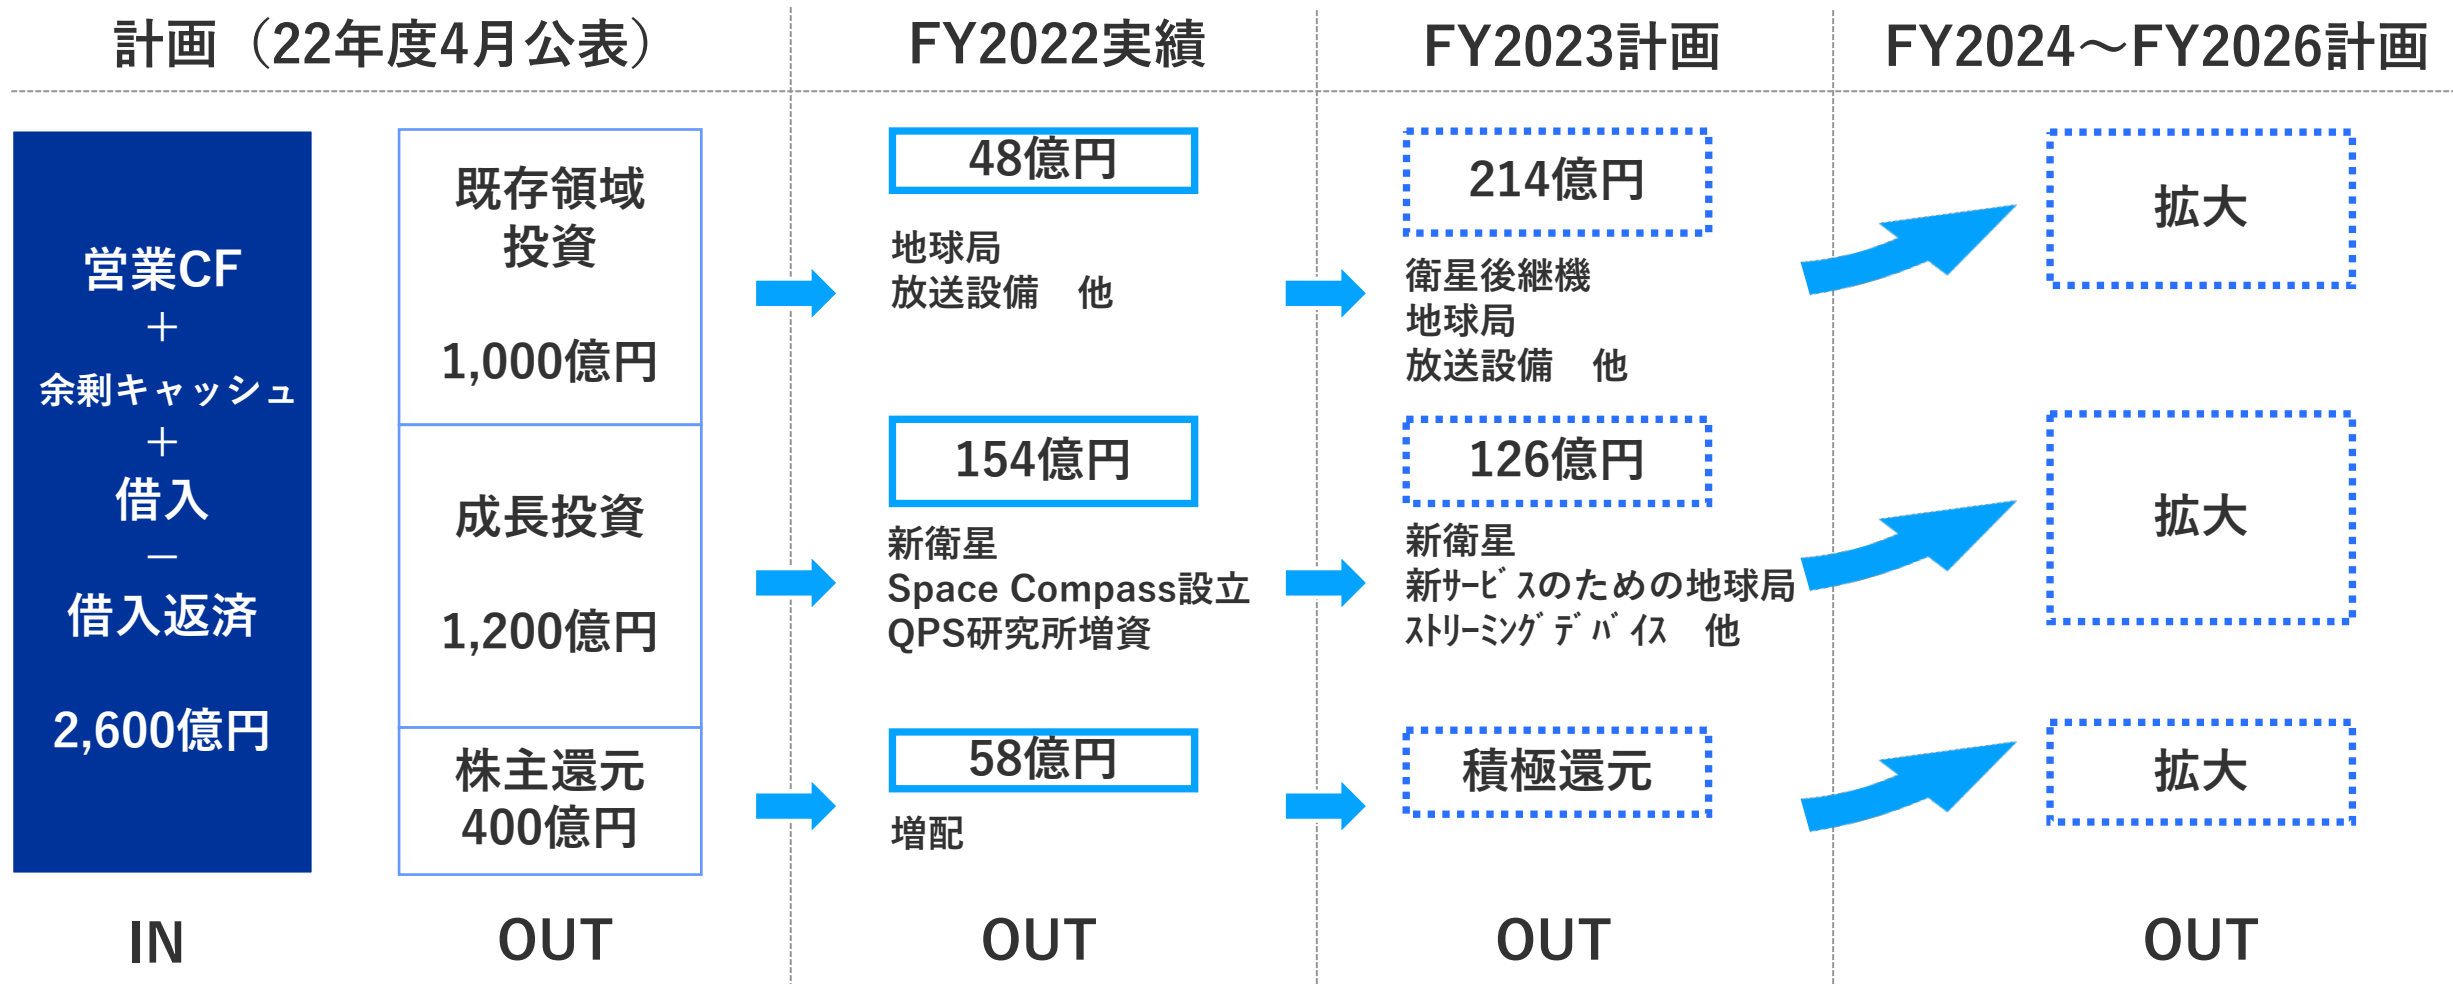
計画（22年度4月公表）

FY2022実績

FY2023計画

FY2024～FY2026計画

営業CF
＋
余剰キャッシュ
＋
借入
－
借入返済

2,600億円

既存領域投資

1,000億円

成長投資

1,200億円

株主還元
400億円

48億円

地球局
放送設備　他

154億円

新衛星
Space Compass設立
QPS研究所増資

58億円

増配

214億円

衛星後継機
地球局
放送設備　他

126億円

新衛星
新ｻｰﾋﾞｽのための地球局
ｽﾄﾘｰﾐﾝｸﾞﾃﾞﾊﾞｲｽ　他

積極還元

拡大

拡大

拡大

IN

OUT

OUT

OUT

OUT